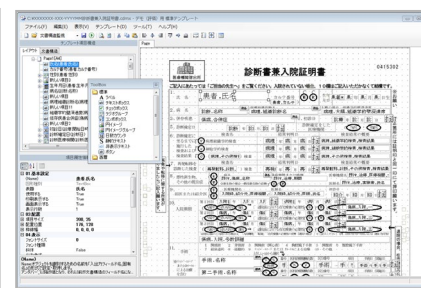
C:¥XXXXXXXX¥XXX¥YYYYYY¥診断書兼入院証明書.vatmp - デス（診断）用 帳票テンプレート

ファイル(F)　編集(E)　表示(V)　テンプレート(T)　ツール(T)　ヘルプ(H)

Page

テンプレート構造構造

レイアウト　基本設定

Page1[A4]

ToolBox

標準

A　テキスト

テキストボックス

チェックボックス

ラジオグループ

線

PNGイメージ

PNGイメージグループ

日付テキスト

数値テキスト

ブロックテキスト

画像

診断書兼入院証明書

0415302

医療機関名

基本設定

書兼氏名

True

True

出力

300, 35

178, 138

0, 0, 0

False

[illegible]

第二手術・名称